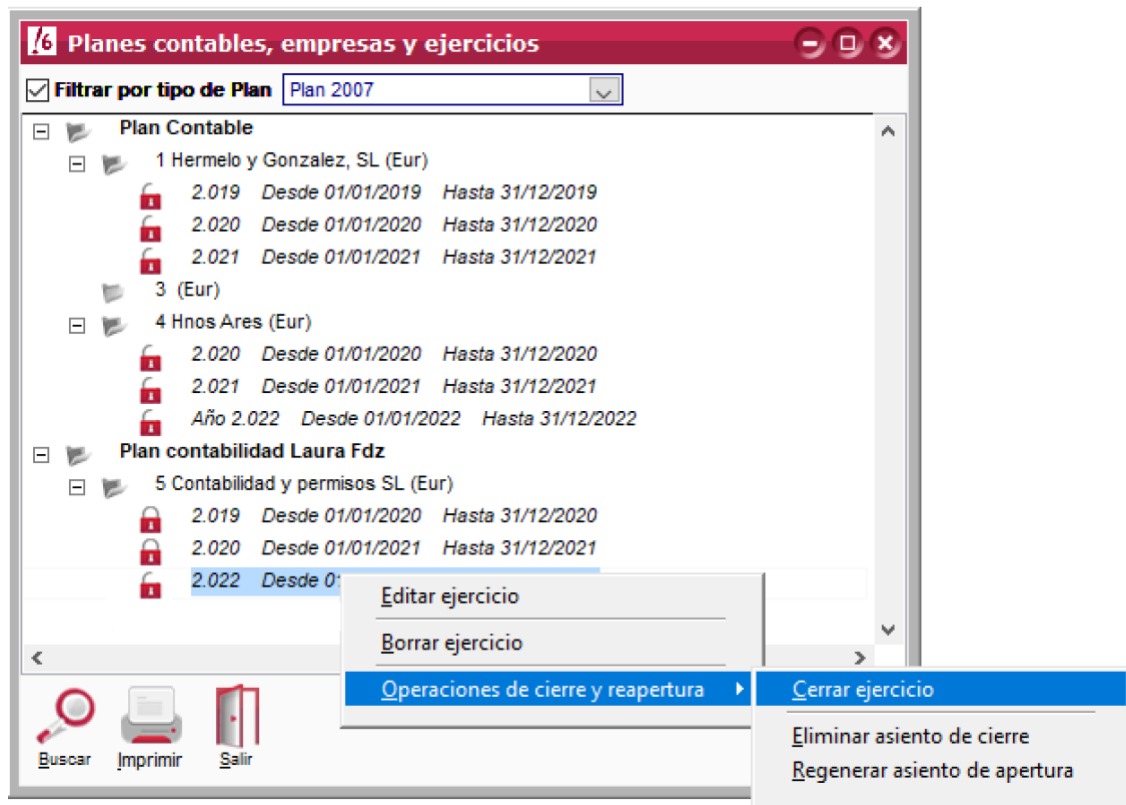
Planes contables, empresas y ejercicios

Filtrar por tipo de Plan Plan 2007

Plan Contable
1 Hermelo y Gonzalez, SL (Eur)
2.019 Desde 01/01/2019 Hasta 31/12/2019
2.020 Desde 01/01/2020 Hasta 31/12/2020
2.021 Desde 01/01/2021 Hasta 31/12/2021
3 (Eur)
4 Hnos Ares (Eur)
2.020 Desde 01/01/2020 Hasta 31/12/2020
2.021 Desde 01/01/2021 Hasta 31/12/2021
Año 2.022 Desde 01/01/2022 Hasta 31/12/2022
Plan contabilidad Laura Fdz
5 Contabilidad y permisos SL (Eur)
2.019 Desde 01/01/2020 Hasta 31/12/2020
2.020 Desde 01/01/2021 Hasta 31/12/2021
2.022 Desde 01

Editar ejercicio
Borrar ejercicio
Operaciones de cierre y reapertura
Cerrar ejercicio
Eliminar asiento de cierre
Regenerar asiento de apertura

Buscar Imprimir Salir